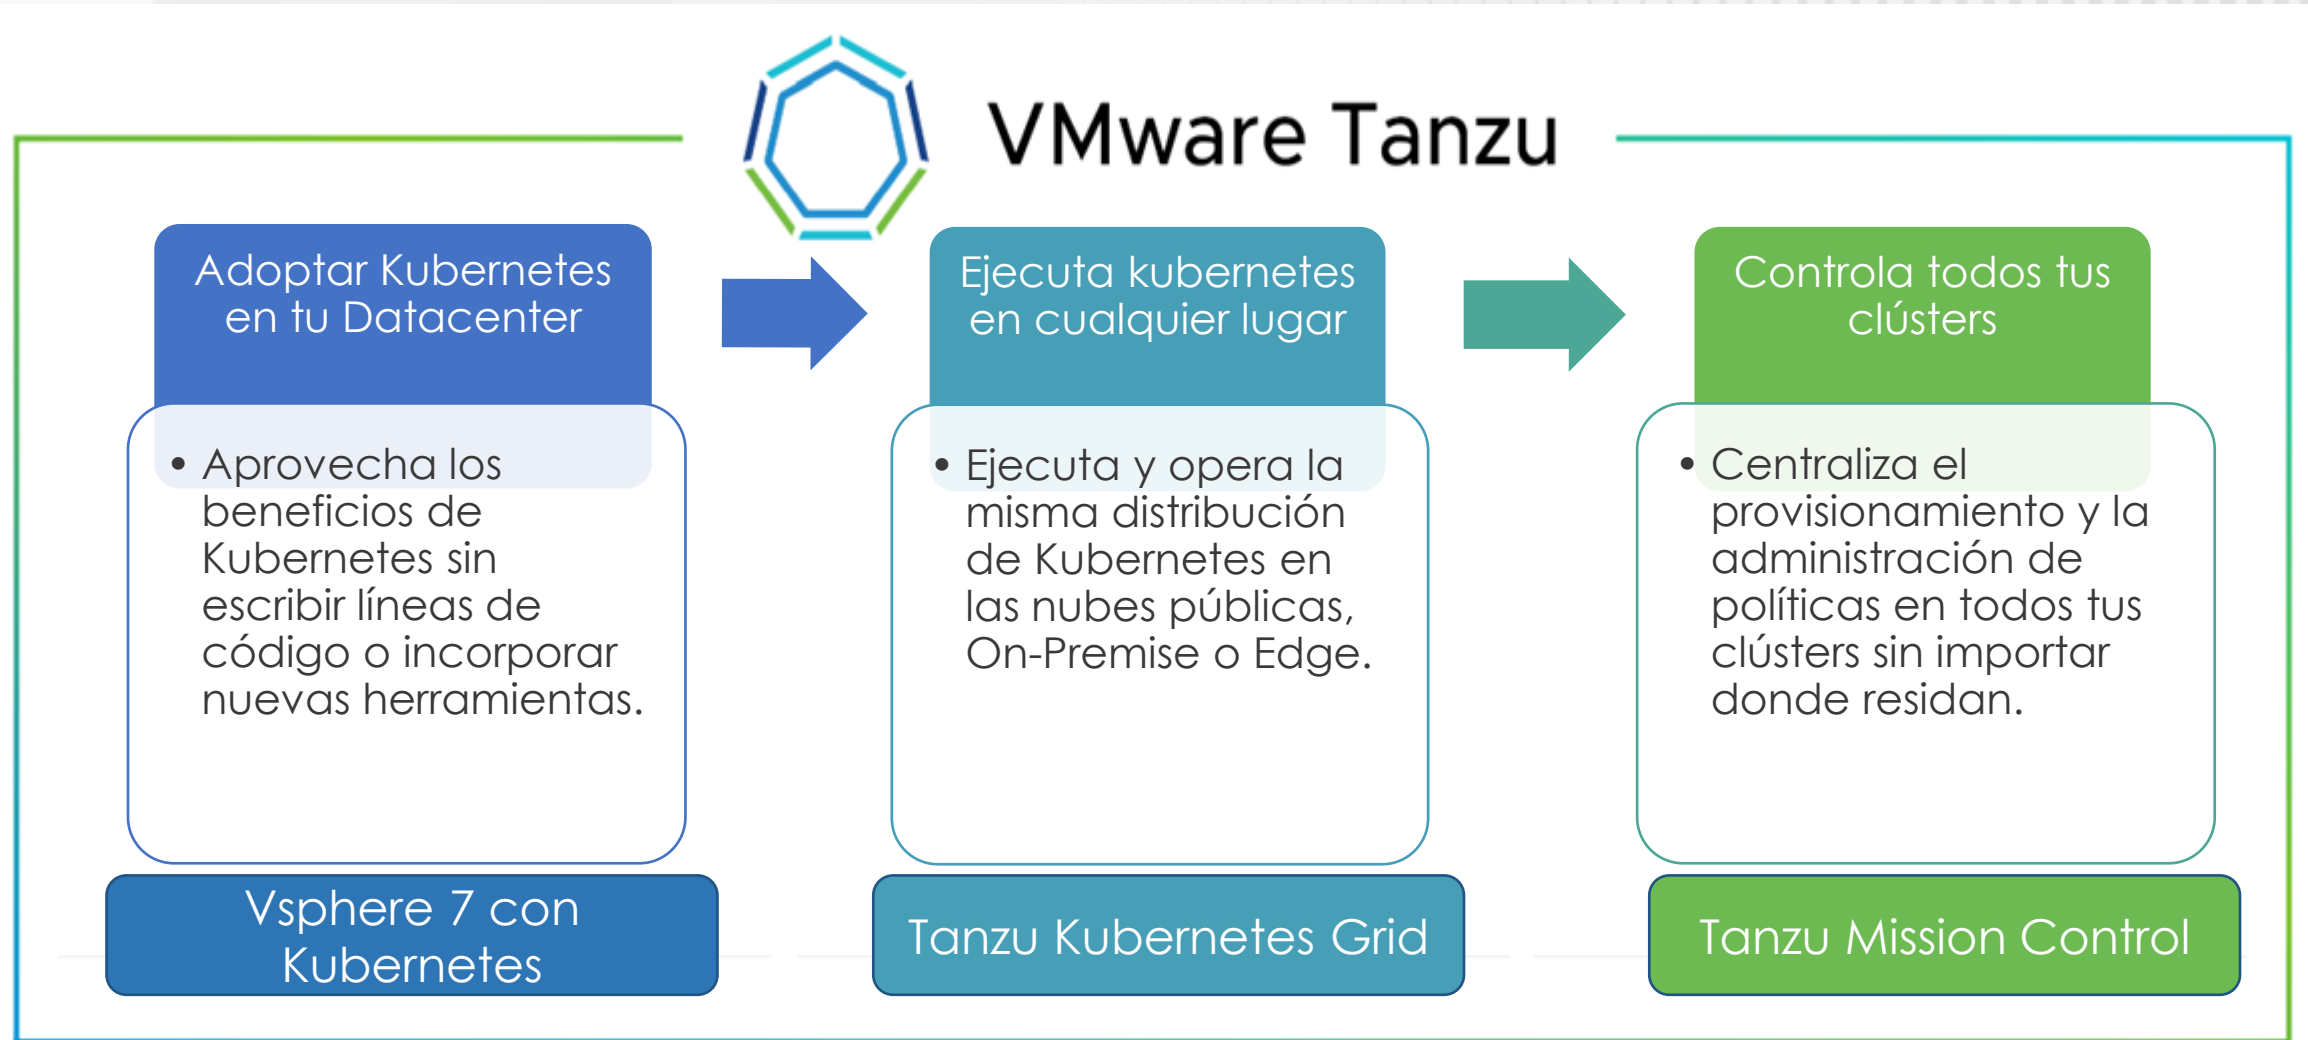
VMware Tanzu

Adoptar Kubernetes en tu Datacenter

• Aprovecha los beneficios de Kubernetes sin escribir líneas de código o incorporar nuevas herramientas.

Vsphere 7 con Kubernetes

Ejecuta kubernetes en cualquier lugar

• Ejecuta y opera la misma distribución de Kubernetes en las nubes públicas, On-Premise o Edge.

Tanzu Kubernetes Grid

Controla todos tus clústers

• Centraliza el provisionamiento y la administración de políticas en todos tus clústers sin importar donde residan.

Tanzu Mission Control